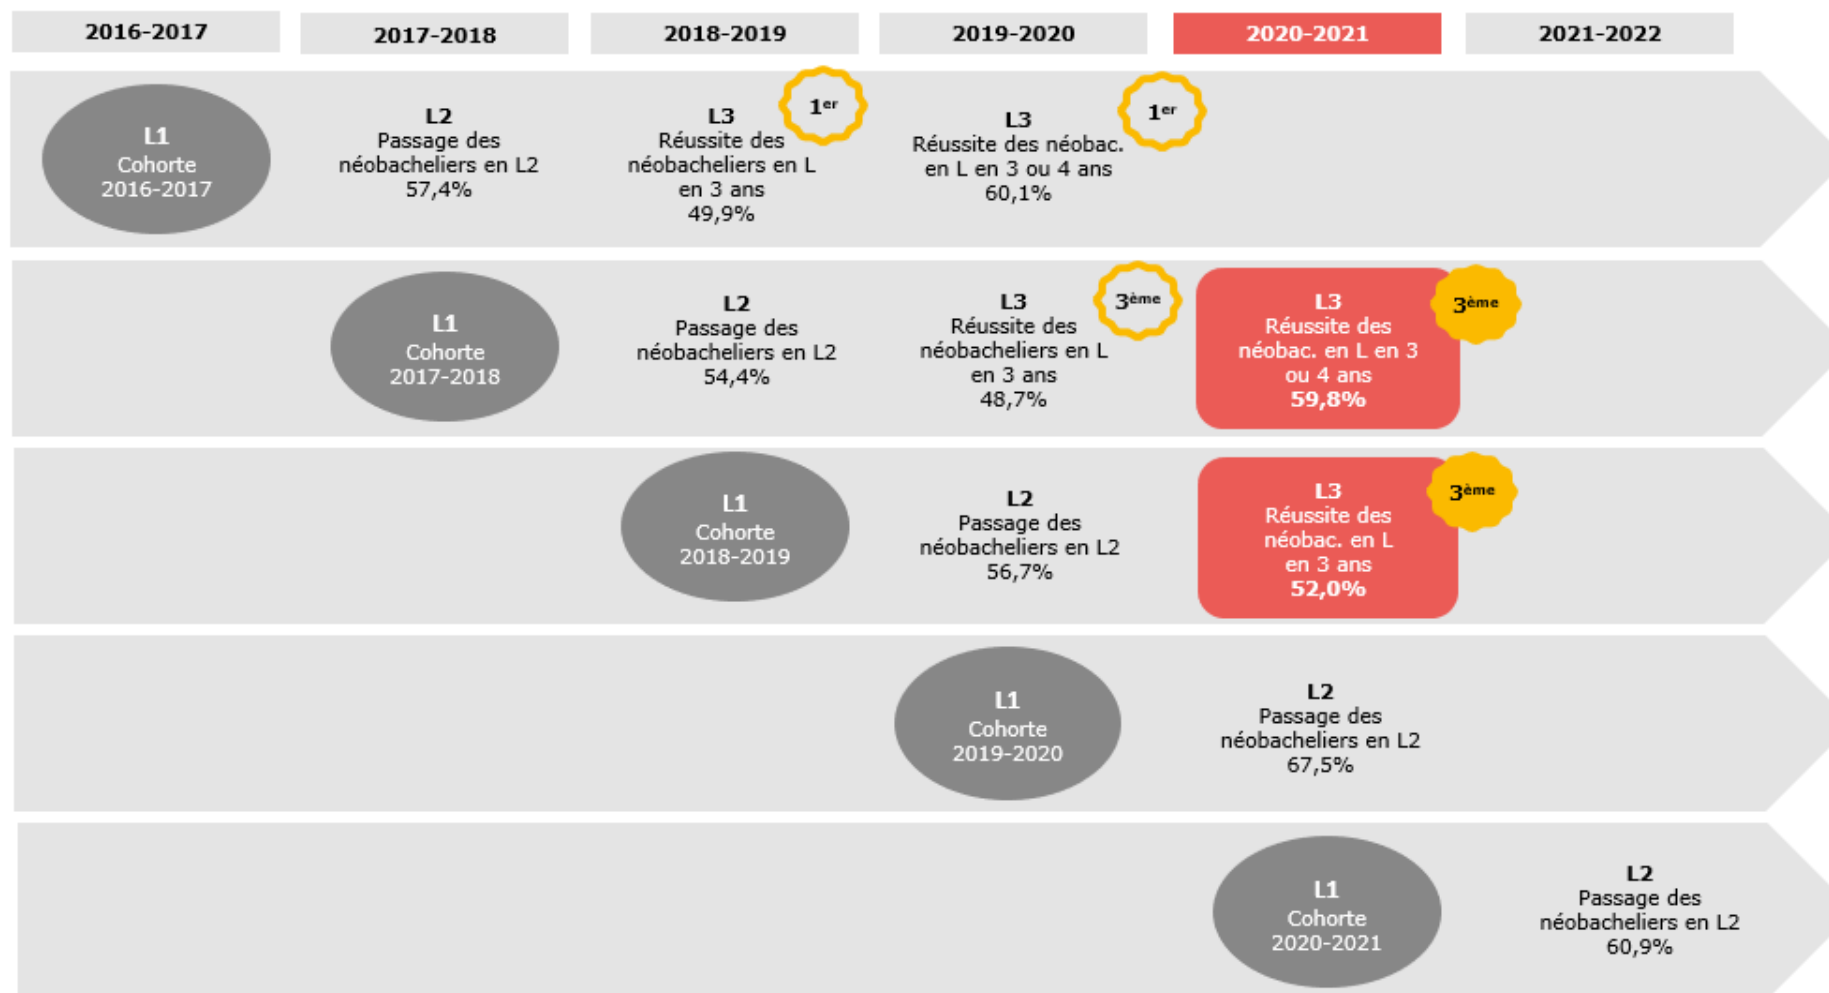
| 2016-2017 | 2017-2018 | 2018-2019 | 2019-2020 | 2020-2021 | 2021-2022 |
|---|---|---|---|---|---|
| L1 Cohorte 2016-2017 | L2 Passage des néobacheliers en L2 57,4% | L3 Réussite des néobacheliers en L en 3 ans 49,9% $1^{er}$ | L3 Réussite des néobac. en L en 3 ou 4 ans 60,1% $1^{er}$ | | |
| | L1 Cohorte 2017-2018 | L2 Passage des néobacheliers en L2 54,4% | L3 Réussite des néobacheliers en L en 3 ans 48,7% $3^{ème}$ | L3 Réussite des néobac. en L en 3 ou 4 ans **59,8%** $3^{ème}$ | |
| | | L1 Cohorte 2018-2019 | L2 Passage des néobacheliers en L2 56,7% | L3 Réussite des néobac. en L en 3 ans **52,0%** $3^{ème}$ | |
| | | | L1 Cohorte 2019-2020 | L2 Passage des néobacheliers en L2 67,5% | |
| | | | | L1 Cohorte 2020-2021 | L2 Passage des néobacheliers en L2 60,9% |